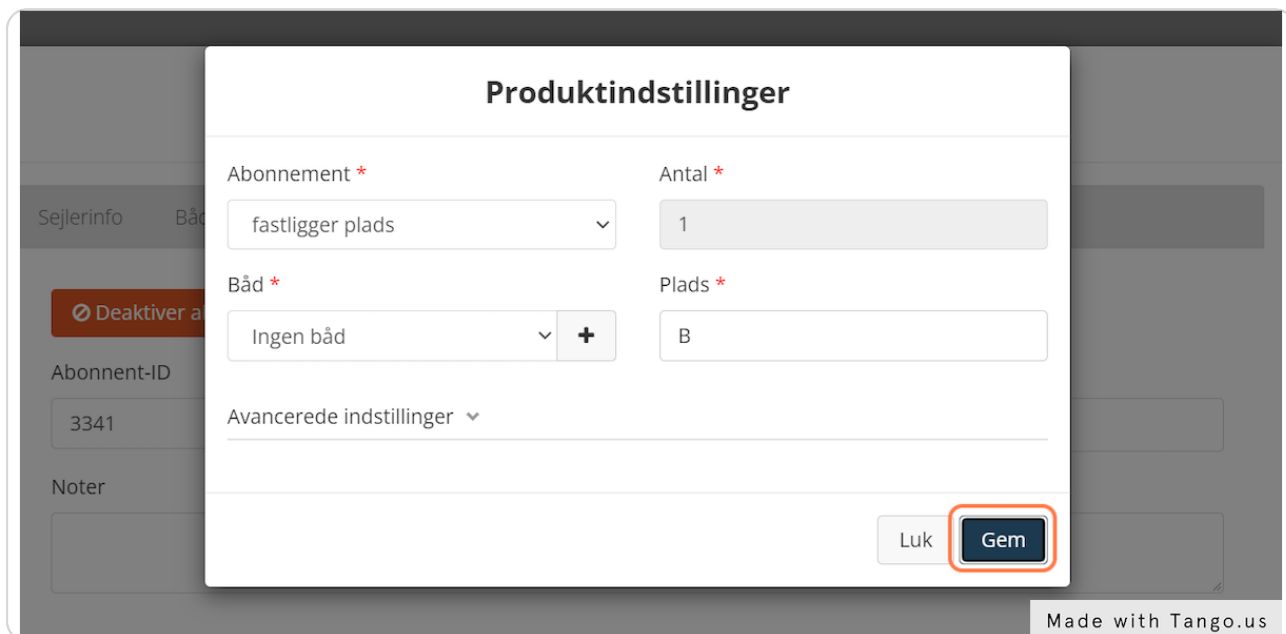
Sejlerinfo Båd

Deaktiver a

Abonnent-ID

3341

Noter

Produktindstillinger

Abonnement *

fastligger plads

Antal *

1

Båd *

Ingen båd

+

Plads *

B

Avancerede indstillinger

Luk

Gem

Made with Tango.us